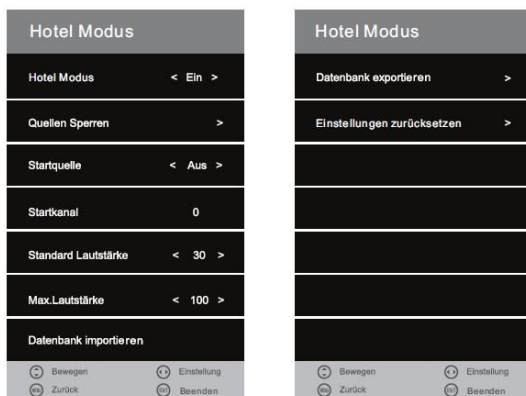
Hotel Modus

Hotel Modus < Ein >

Quellen Sperren >

Startquelle < Aus >

Startkanal 0

Standard Lautstärke < 30 >

Max.Lautstärke < 100 >

Datenbank importieren

Bewegen Einstellung

Zurück Beenden

Hotel Modus

Datenbank exportieren >

Einstellungen zurücksetzen >

Bewegen Einstellung

Zurück Beenden